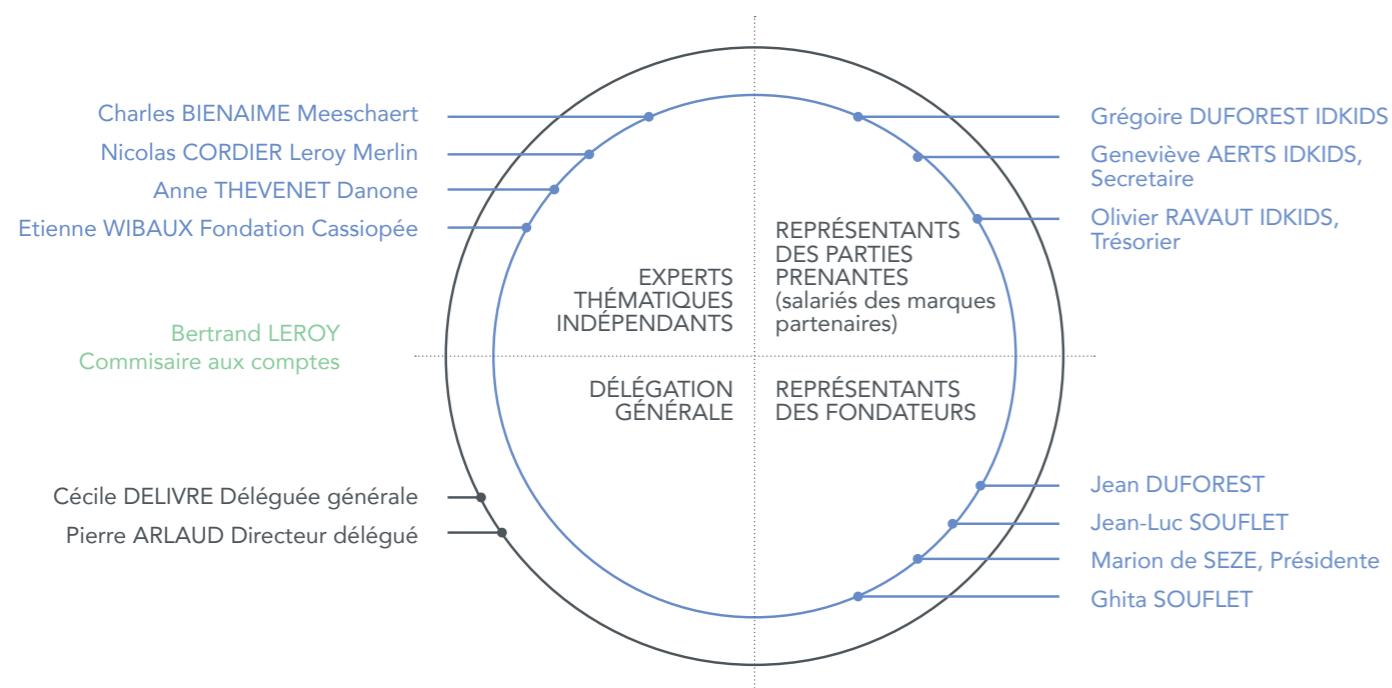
Charles BIENAIME Meeschaert
Nicolas CORDIER Leroy Merlin
Anne THEVENET Danone
Etienne WIBAUX Fondation Cassiopée

Grégoire DUFOREST IDKIDS
Geneviève AERTS IDKIDS, Secretaire
Olivier RAVAUT IDKIDS, Trésorier

EXPERTS THÉMATIQUES INDÉPENDANTS

REPRÉSENTANTS DES PARTIES PRENANTES (salariés des marques partenaires)

Bertrand LEROY
Commisaire aux comptes

DÉLÉGATION GÉNÉRALE

REPRÉSENTANTS DES FONDATEURS

Cécile DELIVRE Déléguée générale
Pierre ARLAUD Directeur délégué

Jean DUFOREST
Jean-Luc SOUFLET
Marion de SEZE, Présidente
Ghita SOUFLET